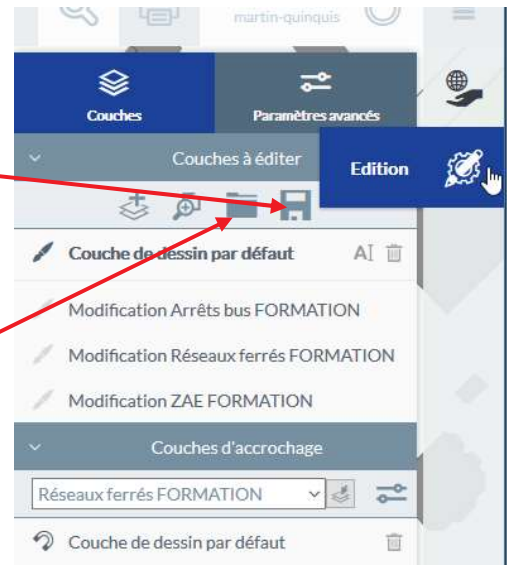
martin-quinquis

Couches

Paramètres avancés

Couches à éditer

Edition

Couche de dessin par défaut

Modification Arrêts bus FORMATION

Modification Réseaux ferrés FORMATION

Modification ZAE FORMATION

Couches d'accrochage

Réseaux ferrés FORMATION

Couche de dessin par défaut